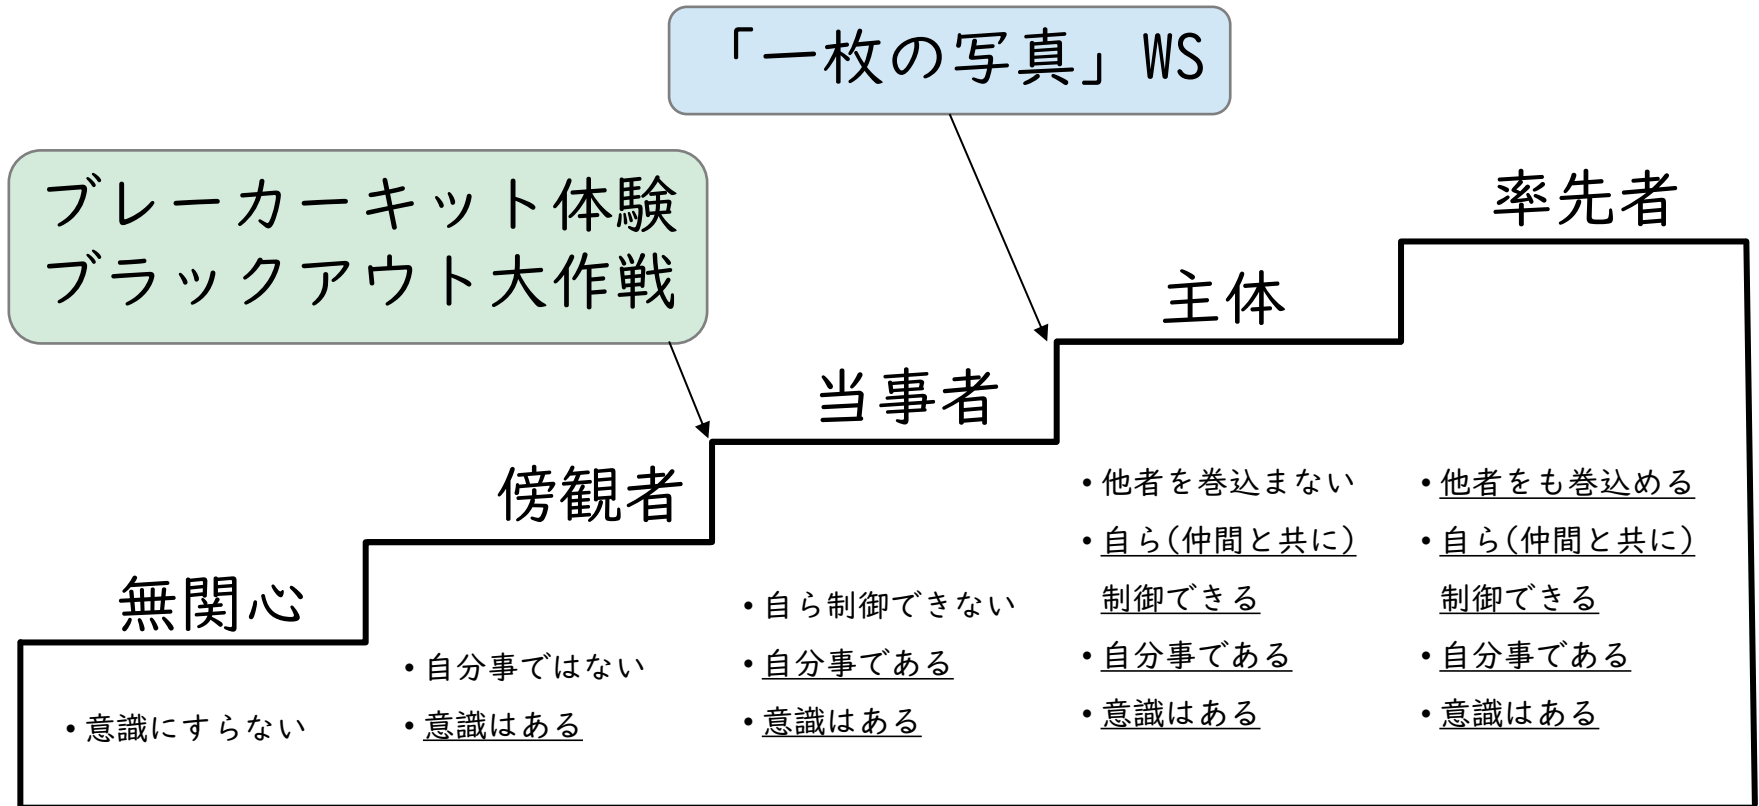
「一枚の写真」WS

ブレーカーキット体験
ブラックアウト大作戦

率先者

主体

当事者

傍観者

無関心

•意識にすらない

•自分事ではない
•意識はある

•自ら制御できない
•自分事である
•意識はある

•他者を巻込まない
•自ら(仲間と共に)制御できる
•自分事である
•意識はある

•他者をも巻込める
•自ら(仲間と共に)制御できる
•自分事である
•意識はある